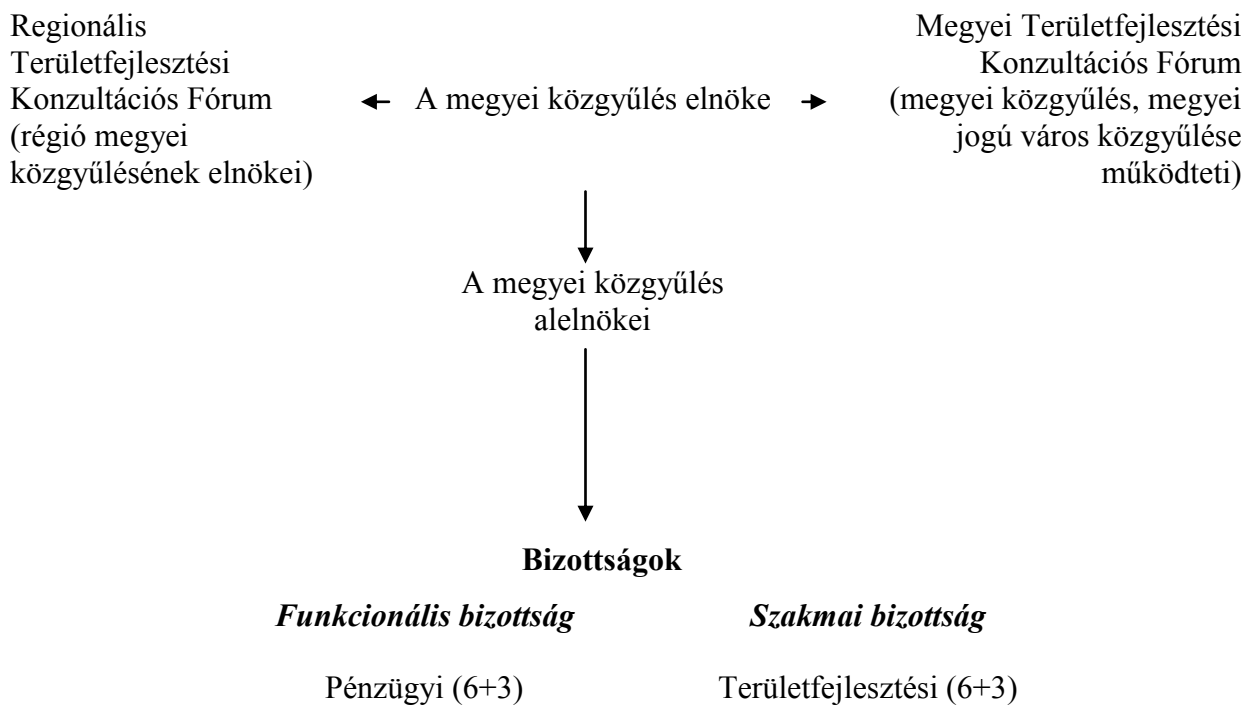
Regionális Területfejlesztési Konzultációs Fórum (régió megyei közgyűlésének elnökei)

A megyei közgyűlés elnöke

Megyei Területfejlesztési Konzultációs Fórum (megyei közgyűlés, megyei jogú város közgyűlése működteti)

A megyei közgyűlés alelnökei

**Bizottságok**

*Funkcionális bizottság*

Pénzügyi (6+3)

*Szakmai bizottság*

Területfejlesztési (6+3)